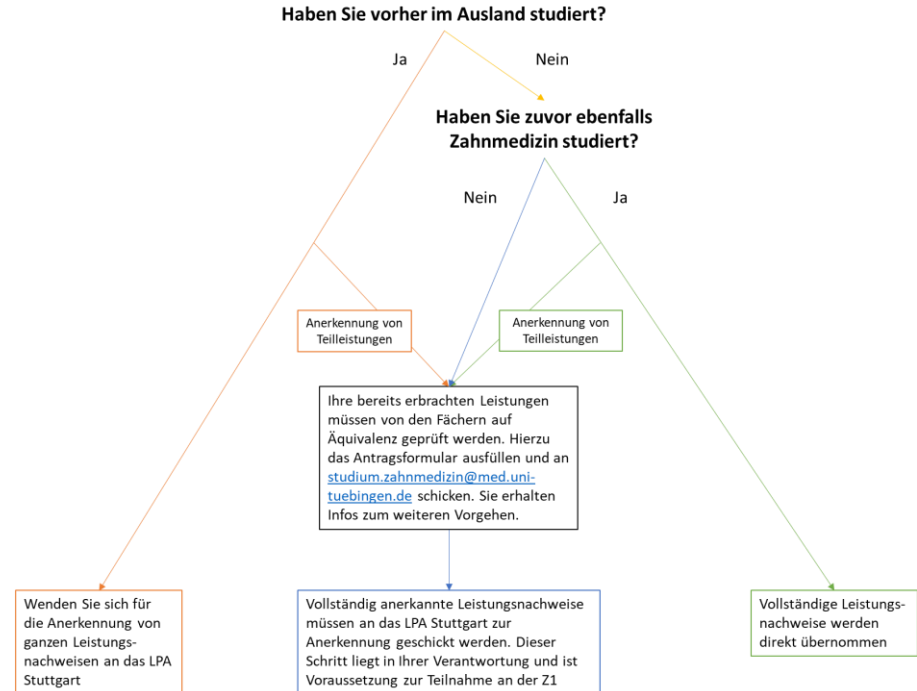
Haben Sie vorher im Ausland studiert?

Ja

Nein

Haben Sie zuvor ebenfalls Zahnmedizin studiert?

Nein

Ja

Anerkennung von Teilleistungen

Anerkennung von Teilleistungen

Ihre bereits erbrachten Leistungen müssen von den Fächern auf Äquivalenz geprüft werden. Hierzu das Antragsformular ausfüllen und an studium.zahnmedizin@med.uni-tuebingen.de schicken. Sie erhalten Infos zum weiteren Vorgehen.

Wenden Sie sich für die Anerkennung von ganzen Leistungsnachweisen an das LPA Stuttgart

Vollständig anerkannte Leistungsnachweise müssen an das LPA Stuttgart zur Anerkennung geschickt werden. Dieser Schritt liegt in Ihrer Verantwortung und ist Voraussetzung zur Teilnahme an der Z1

Vollständige Leistungsnachweise werden direkt übernommen